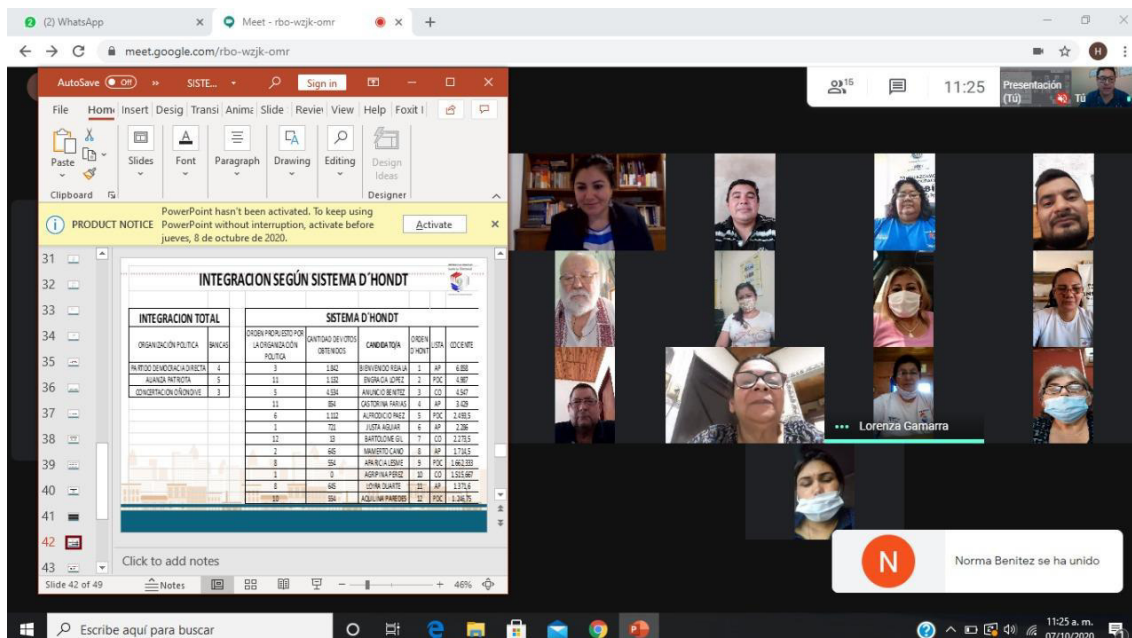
(2) WhatsApp
Meet - rbo-wzjk-omr
meet.google.com/rbo-wzjk-omr

AutoSave Off SISTE... Sign in
File Home Insert Desig Transi Anima Slide Revie View Help Foxit I
Paste Slides Font Paragraph Drawing Editing Design Ideas
Clipboard Designer

PRODUCT NOTICE PowerPoint hasn't been activated. To keep using PowerPoint without interruption, activate before jueves, 8 de octubre de 2020. Activate

INTEGRACION SEGÚN SISTEMA D´HONDT

INTEGRACION TOTAL

| ORGANIZACIÓN POLITICA | BANCAS |
|---|---|
| PARTIDO DEMOCRACIA DIRECTA | 4 |
| ALIANZA PATRIOTA | 5 |
| CONCERTACIÓN ÑOÑONDIVE | 3 |

SISTEMA D´HONDT

| ORDEN PROPUESTO POR LA ORGANIZACIÓN POLITICA | CANTIDAD DE VOTOS OBTENIDOS | CANDIDATO/A | ORDEN D´HONT | LISTA | COCIENTE |
|---|---|---|---|---|---|
| 3 | 1.842 | BIENVENIDO ROJA LA | 1 | AP | 6.858 |
| 11 | 1.132 | ENGRACIA LOPEZ | 2 | PDC | 4.987 |
| 3 | 4.534 | ANUNCIO BENITEZ | 3 | CO | 4.547 |
| 11 | 854 | CASTORINA FARIAS | 4 | AP | 3.429 |
| 6 | 1.112 | ALFRODICIO PAEZ | 5 | PDC | 2.493,5 |
| 1 | 721 | JUSTA AGUIAR | 6 | AP | 2.286 |
| 12 | 13 | BARTOLOME GIL | 7 | CO | 2.273,5 |
| 2 | 645 | MAMERTO CANO | 8 | AP | 1.714,5 |
| 8 | 554 | APARICIA LEMME | 9 | PDC | 1.662,333 |
| 1 | 0 | AGRIPINA PEREZ | 10 | CO | 1.515,667 |
| 8 | 645 | LOYRA DUARTE | 11 | AP | 1.371,6 |
| 10 | 554 | AQUILINA PAREDES | 12 | PDC | 1.246,75 |

Click to add notes
Slide 42 of 49 Notes 46%

15 11:25 Presentación (Tú) Tú
Lorenza Gamarra
N Norma Benitez se ha unido

Escribe aquí para buscar
11:25 a. m. 07/10/2020